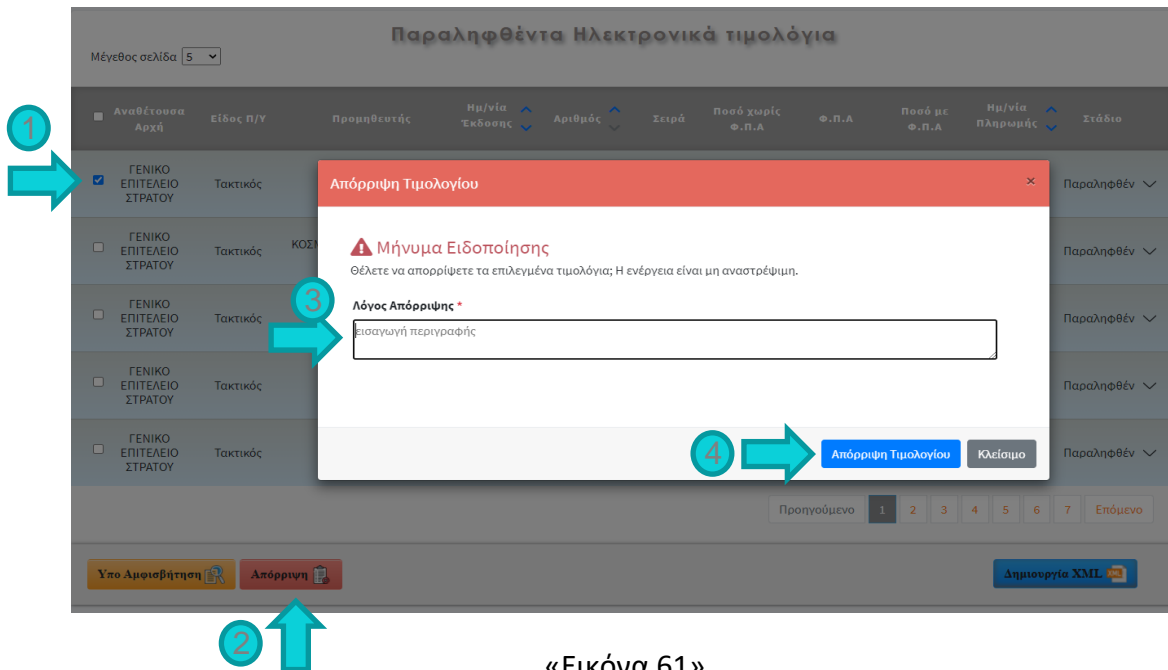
Παραληφθέντα Ηλεκτρονικά τιμολόγια

Μέγεθος σελίδα 5

| Αναθέτουσα Αρχή | Είδος Π/Υ | Προμηθευτής | Ημ/νία Έκδοσης | Αριθμός | Σειρά | Ποσό χωρίς Φ.Π.Α | Φ.Π.Α | Ποσό με Φ.Π.Α | Ημ/νία Πληρωμής | Στάδιο |
|---|---|---|---|---|---|---|---|---|---|---|
| ΓΕΝΙΚΟ ΕΠΙΤΕΛΕΙΟ ΣΤΡΑΤΟΥ | Τακτικός | | | | | | | | | Παραληφθέν |
| ΓΕΝΙΚΟ ΕΠΙΤΕΛΕΙΟ ΣΤΡΑΤΟΥ | Τακτικός | ΚΟΣ | | | | | | | | Παραληφθέν |
| ΓΕΝΙΚΟ ΕΠΙΤΕΛΕΙΟ ΣΤΡΑΤΟΥ | Τακτικός | | | | | | | | | Παραληφθέν |
| ΓΕΝΙΚΟ ΕΠΙΤΕΛΕΙΟ ΣΤΡΑΤΟΥ | Τακτικός | | | | | | | | | Παραληφθέν |
| ΓΕΝΙΚΟ ΕΠΙΤΕΛΕΙΟ ΣΤΡΑΤΟΥ | Τακτικός | | | | | | | | | Παραληφθέν |

1

Απόρριψη Τιμολογίου ×

Μήνυμα Ειδοποίησης
Θέλετε να απορρίψετε τα επιλεγμένα τιμολόγια; Η ενέργεια είναι μη αναστρέψιμη.

3

Λόγος Απόρριψης *
εισαγωγή περιγραφής

4

Απόρριψη Τιμολογίου Κλείσιμο

Προηγούμενο 1 2 3 4 5 6 7 Επόμενο

Υπο Αμφισβήτηση Απόρριψη Δημιουργία XML

2

«Εικόνα 61»